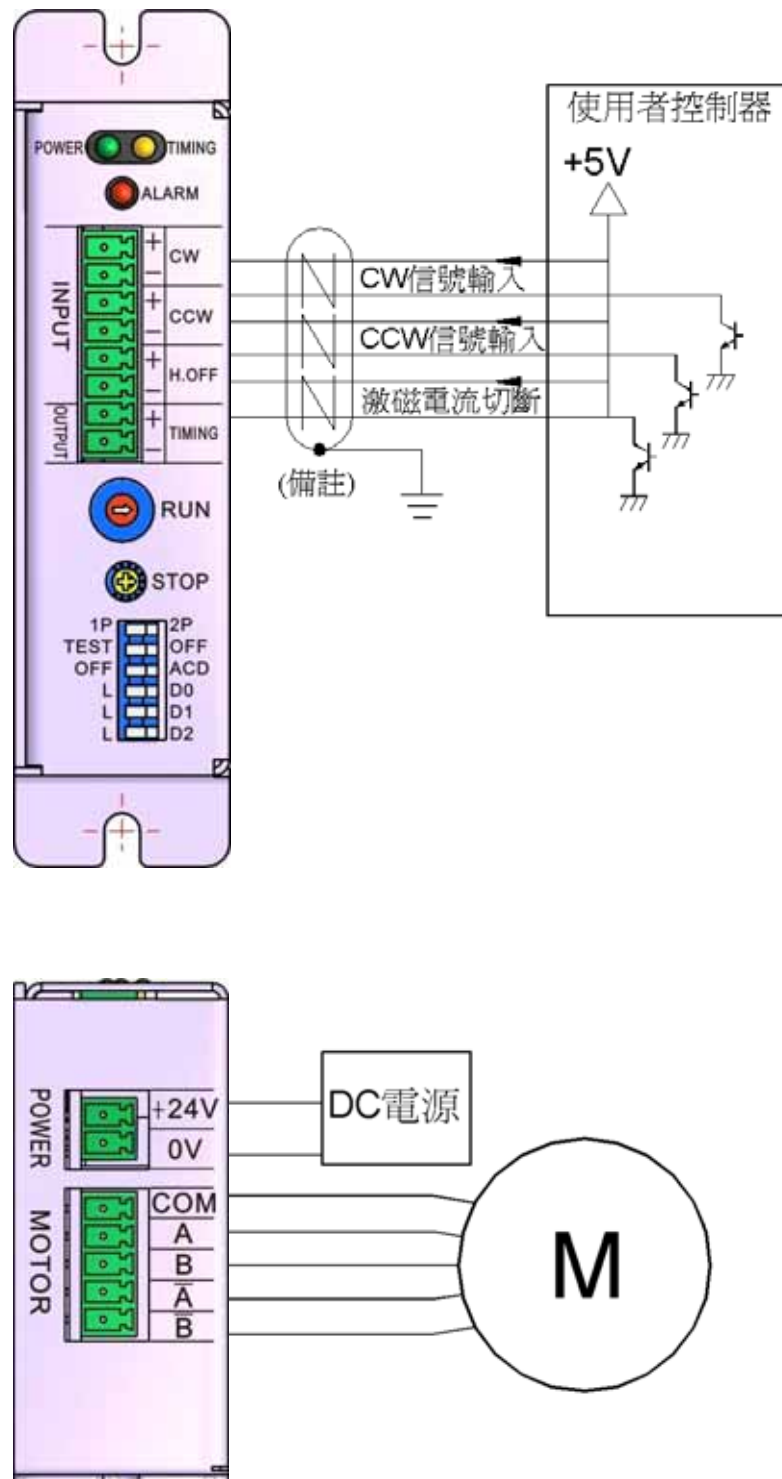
POWER
TIMING
ALARM
INPUT
+
−
CW
+
−
CCW
+
−
H.OFF
OUTPUT
+
−
TIMING
RUN
STOP
1P
TEST
OFF
L
L
L
2P
OFF
ACD
D0
D1
D2

使用者控制器
+5V
CW信號輸入
CCW信號輸入
激磁電流切斷
(備註)

POWER
+24V
0V
DC電源
MOTOR
COM
A
B
$\bar{A}$
$\bar{B}$
M